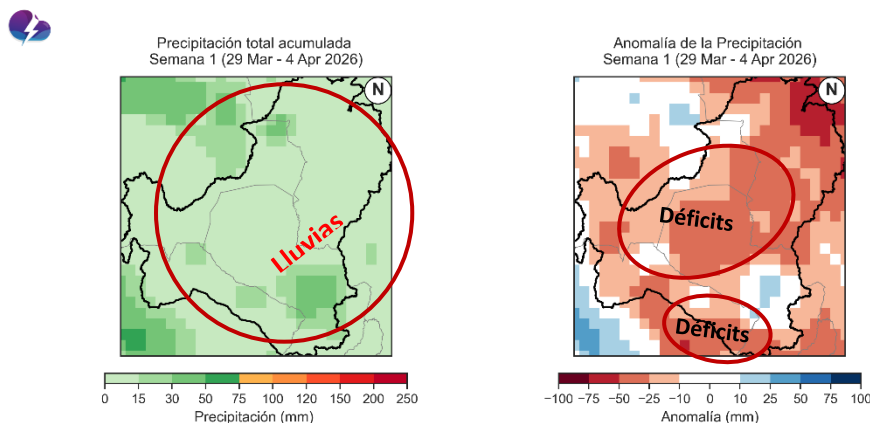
Precipitación total acumulada
Semana 1 (29 Mar - 4 Apr 2026)

N

Lluvias

0 15 30 50 75 100 120 150 200 250
Precipitación (mm)

Anomalía de la Precipitación
Semana 1 (29 Mar - 4 Apr 2026)

N

Déficits

Déficits

−100 −75 −50 −25 −10 0 10 25 50 75 100
Anomalía (mm)